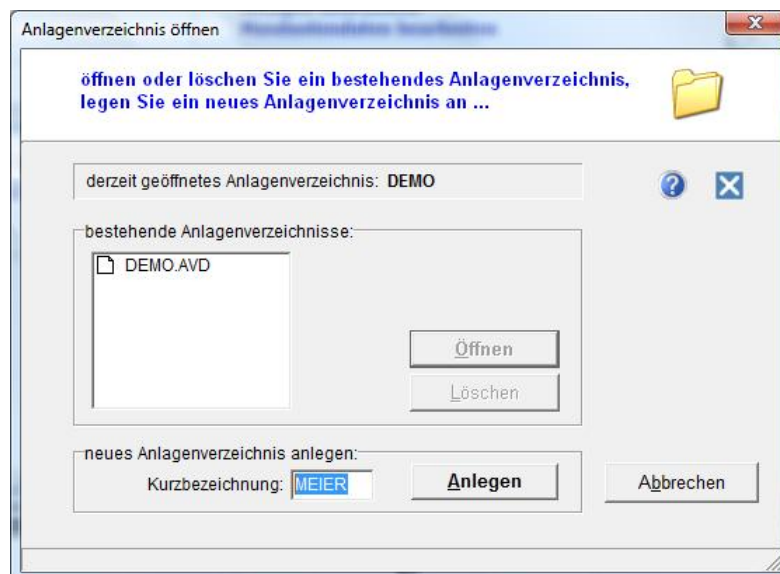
Anlagenverzeichnis öffnen

öffnen oder löschen Sie ein bestehendes Anlagenverzeichnis, legen Sie ein neues Anlagenverzeichnis an ...

derzeit geöffnetes Anlagenverzeichnis: DEMO

bestehende Anlagenverzeichnisse:

DEMO.AVD

Öffnen

Löschen

neues Anlagenverzeichnis anlegen:

Kurzbezeichnung: MEIER

Anlegen

Abbrechen